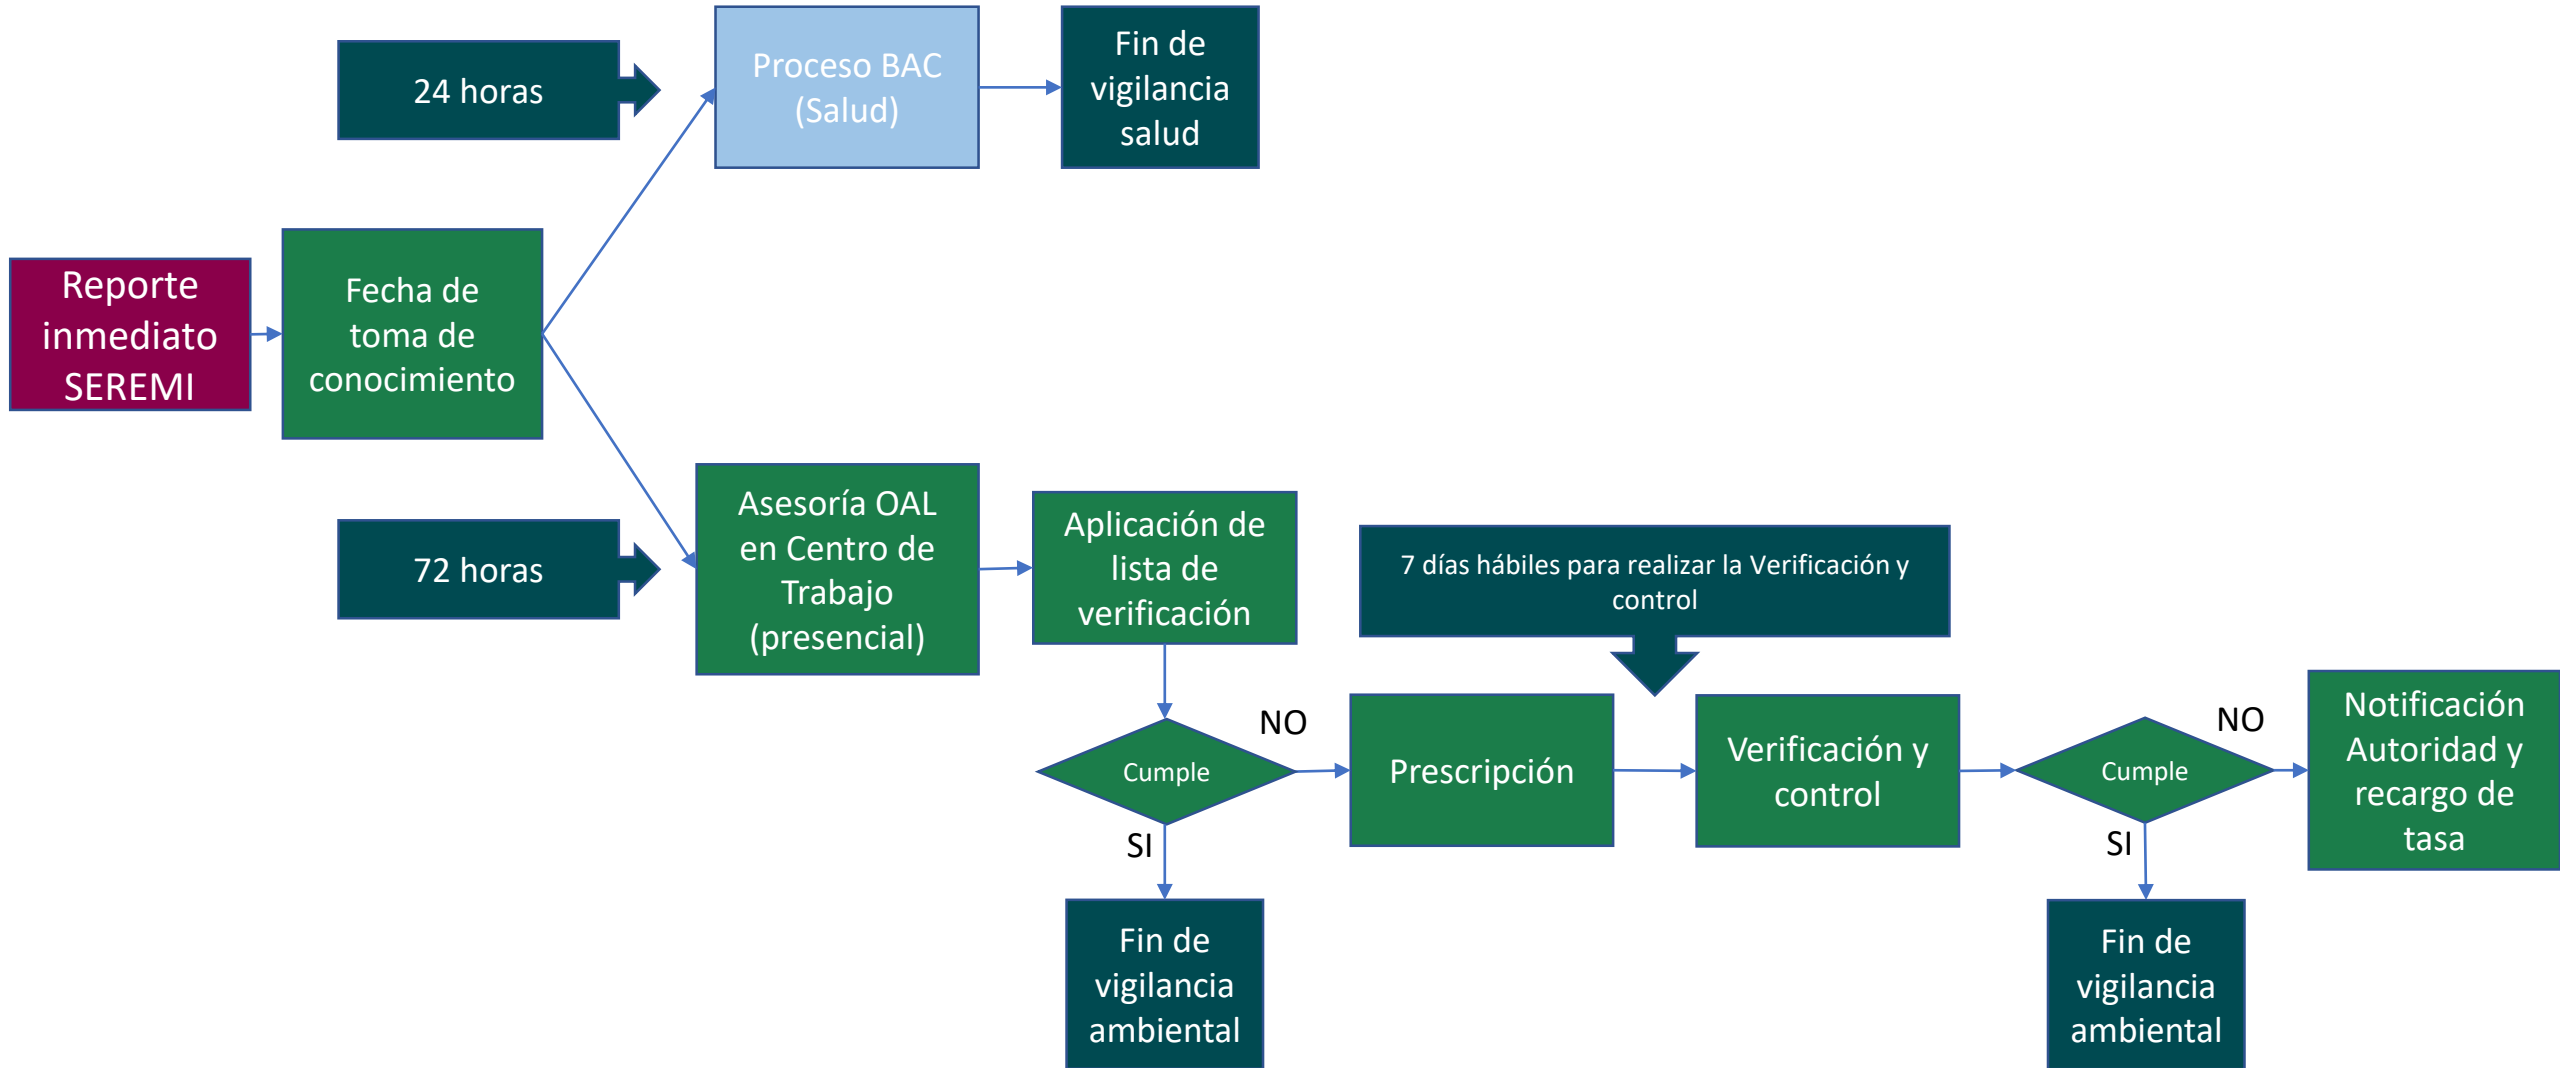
Reporte inmediato SEREMI

Fecha de toma de conocimiento

24 horas

Proceso BAC (Salud)

Fin de vigilancia salud

72 horas

Asesoría OAL en Centro de Trabajo (presencial)

Aplicación de lista de verificación

7 días hábiles para realizar la Verificación y control

Cumple

NO

SI

Fin de vigilancia ambiental

Prescripción

Verificación y control

Cumple

NO

SI

Notificación Autoridad y recargo de tasa

Fin de vigilancia ambiental